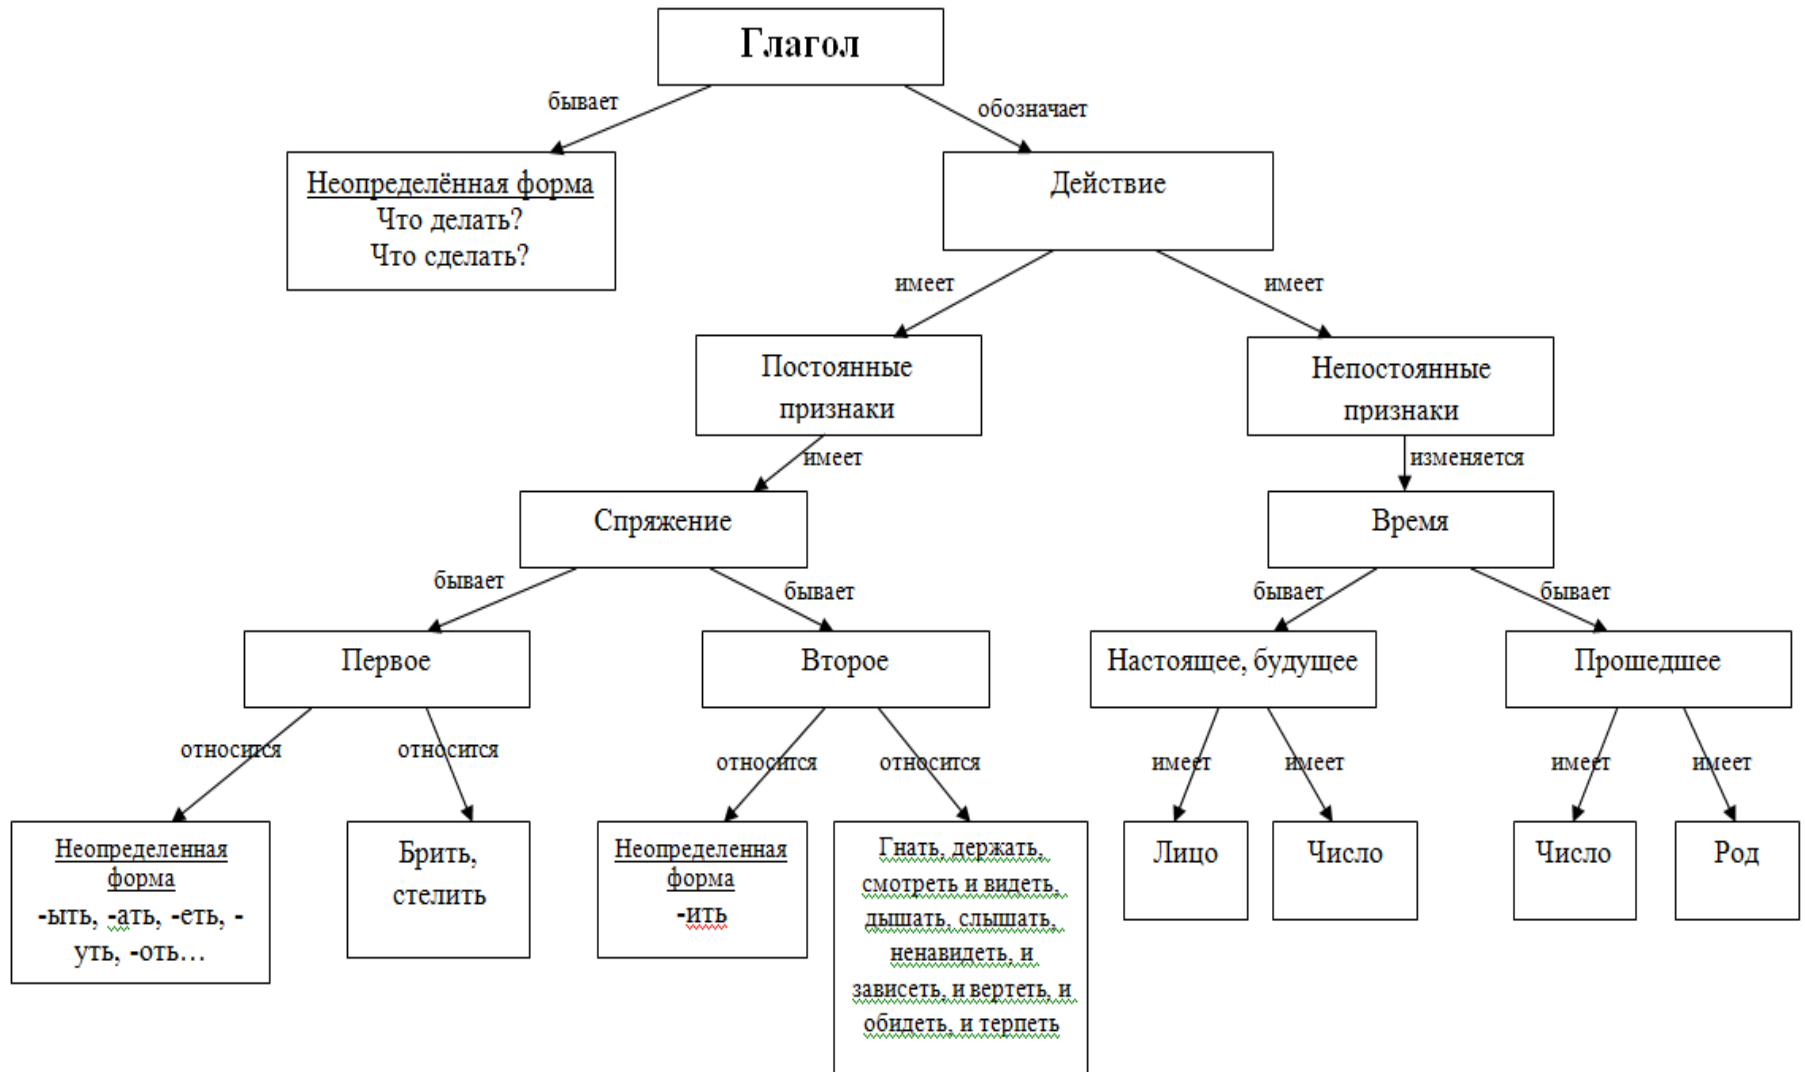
Глагол

бывает

обозначает

Неопределённая форма
Что делать?
Что сделать?

Действие

имеет

имеет

Постоянные признаки

Непостоянные признаки

имеет

изменяется

Спряжение

Время

бывает

бывает

бывает

бывает

Первое

Второе

Настоящее, будущее

Прошедшее

относится

относится

относится

относится

имеет

имеет

имеет

имеет

Неопределенная форма
-ыть, -ать, -еть, -уть, -оть…

Брить, стелить

Неопределенная форма
-ить

Гнать, держать, смотреть и видеть, дышать, слышать, ненавидеть, и зависеть, и вертеть, и обидеть, и терпеть

Лицо

Число

Число

Род